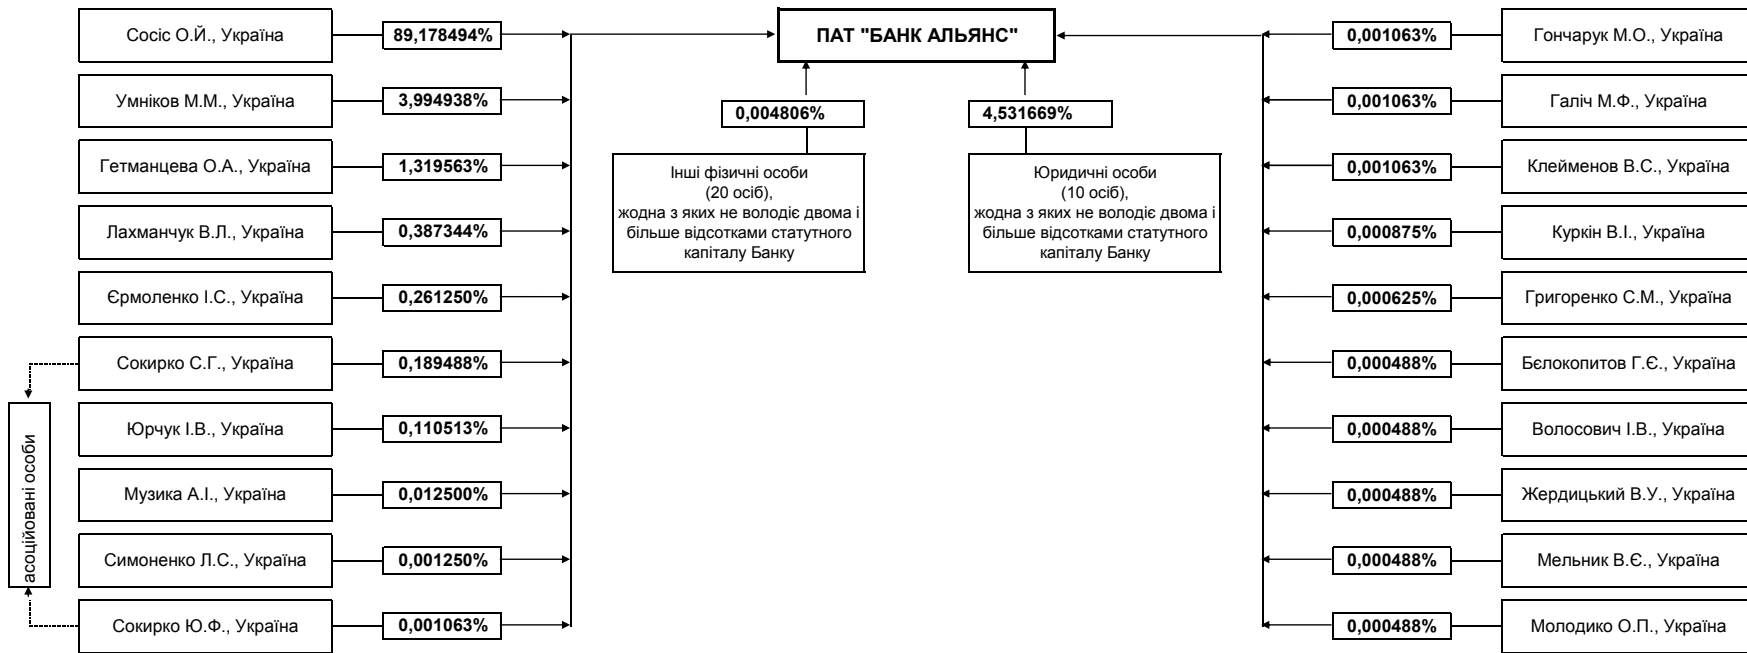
Сосіс О.Й., Україна
89,178494%

Умніков М.М., Україна
3,994938%

Гетманцева О.А., Україна
1,319563%

Лахманчук В.Л., Україна
0,387344%

Єрмоленко І.С., Україна
0,261250%

Сокирко С.Г., Україна
0,189488%

Юрчук І.В., Україна
0,110513%

Музика А.І., Україна
0,012500%

Симоненко Л.С., Україна
0,001250%

Сокирко Ю.Ф., Україна
0,001063%

асоційовані особи

ПАТ "БАНК АЛЬЯНС"

0,004806%

Інші фізичні особи (20 осіб), жодна з яких не володіє двома і більше відсотками статутного капіталу Банку

4,531669%

Юридичні особи (10 осіб), жодна з яких не володіє двома і більше відсотками статутного капіталу Банку

0,001063%
Гончарук М.О., Україна

0,001063%
Галіч М.Ф., Україна

0,001063%
Клейменов В.С., Україна

0,000875%
Куркін В.І., Україна

0,000625%
Григоренко С.М., Україна

0,000488%
Бєлокопитов Г.Є., Україна

0,000488%
Волосович І.В., Україна

0,000488%
Жердицький В.У., Україна

0,000488%
Мельник В.Є., Україна

0,000488%
Молодико О.П., Україна